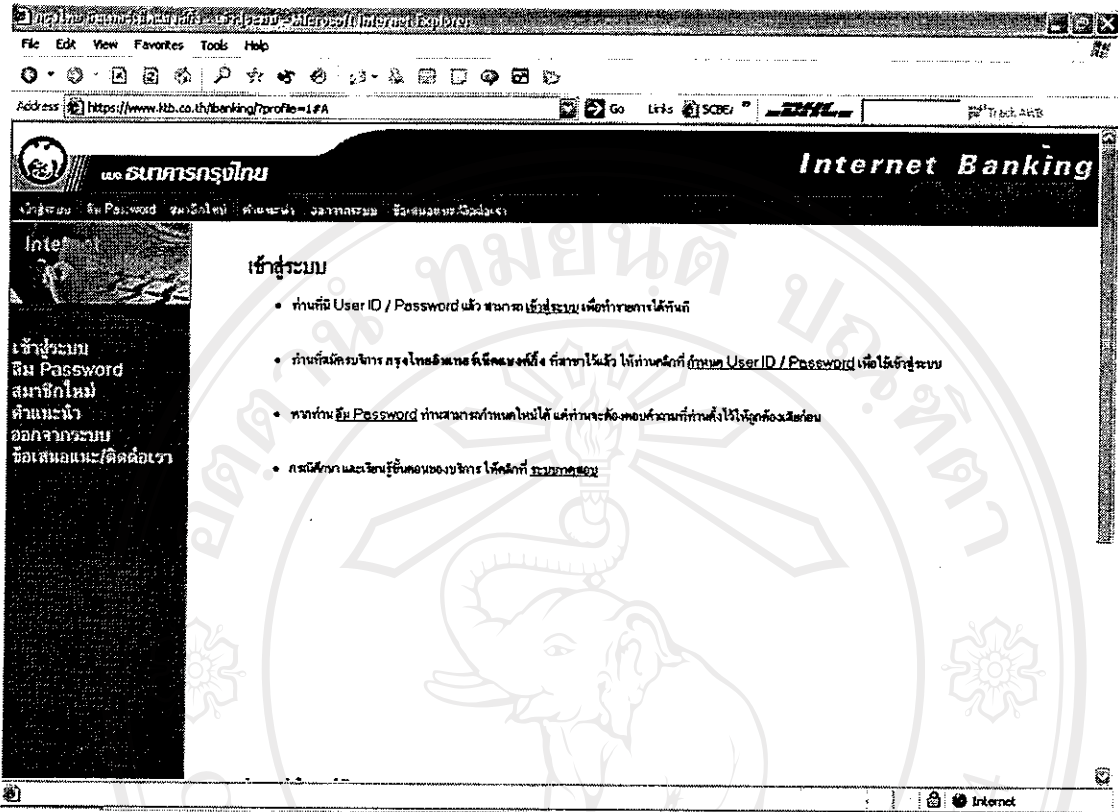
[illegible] - Microsoft Internet Explorer

File Edit View Favorites Tools Help

Address https://www.ktb.co.th/ibanking/?profile=1#A

Go Links SCB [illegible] DHL Track AWB

ธนาคารกรุงไทย

Internet Banking

เข้าสู่ระบบ ลืม Password สมาชิกใหม่ คำแนะนำ ออกจากระบบ ข้อเสนอแนะ/ติดต่อเรา

Internet

เข้าสู่ระบบ
ลืม Password
สมาชิกใหม่
คำแนะนำ
ออกจากระบบ
ข้อเสนอแนะ/ติดต่อเรา

เข้าสู่ระบบ

• ท่านที่มี User ID / Password แล้ว สามารถ เข้าสู่ระบบ เพื่อทำรายการได้ทันที

• ท่านที่สมัครบริการ กรุงไทยอินเทอร์เน็ตแบงก์กิ้ง ที่สาขาไว้แล้ว ให้ท่านคลิกที่ กำหนด User ID / Password เพื่อใช้เข้าสู่ระบบ

• หากท่าน ลืม Password ท่านสามารถกำหนดใหม่ได้ แต่ท่านจะต้องตอบคำถามที่ท่านตั้งไว้ให้ถูกต้องเสียก่อน

• กรณีศึกษา และเรียนรู้ขั้นตอนของบริการ ให้คลิกที่ ระบบทดสอบ

Internet